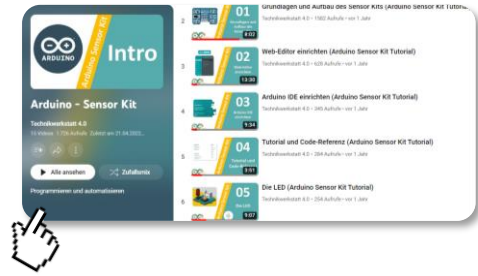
ARDUINO

Intro

Arduino Sensor Kit

Arduino - Sensor Kit

Technikwerkstatt 4.0

15 Videos · 1.726 Aufrufe · Zuletzt am 21.04.2022

Alle ansehen

Zufallsmix

Programmieren und automatisieren

2

01

Grundlagen und Aufbau des Sensor Kits (Arduino Sensor Kit Tutorial)

Technikwerkstatt 4.0 · 1502 Aufrufe · vor 1 Jahr

8:02

3

02

Web-Editor einrichten (Arduino Sensor Kit Tutorial)

Technikwerkstatt 4.0 · 626 Aufrufe · vor 1 Jahr

13:30

4

03

Arduino IDE einrichten (Arduino Sensor Kit Tutorial)

Technikwerkstatt 4.0 · 345 Aufrufe · vor 1 Jahr

9:34

5

04

Tutorial und Code-Referenz (Arduino Sensor Kit Tutorial)

Technikwerkstatt 4.0 · 284 Aufrufe · vor 1 Jahr

3:51

6

05

Die LED (Arduino Sensor Kit Tutorial)

Technikwerkstatt 4.0 · 254 Aufrufe · vor 1 Jahr

9:07